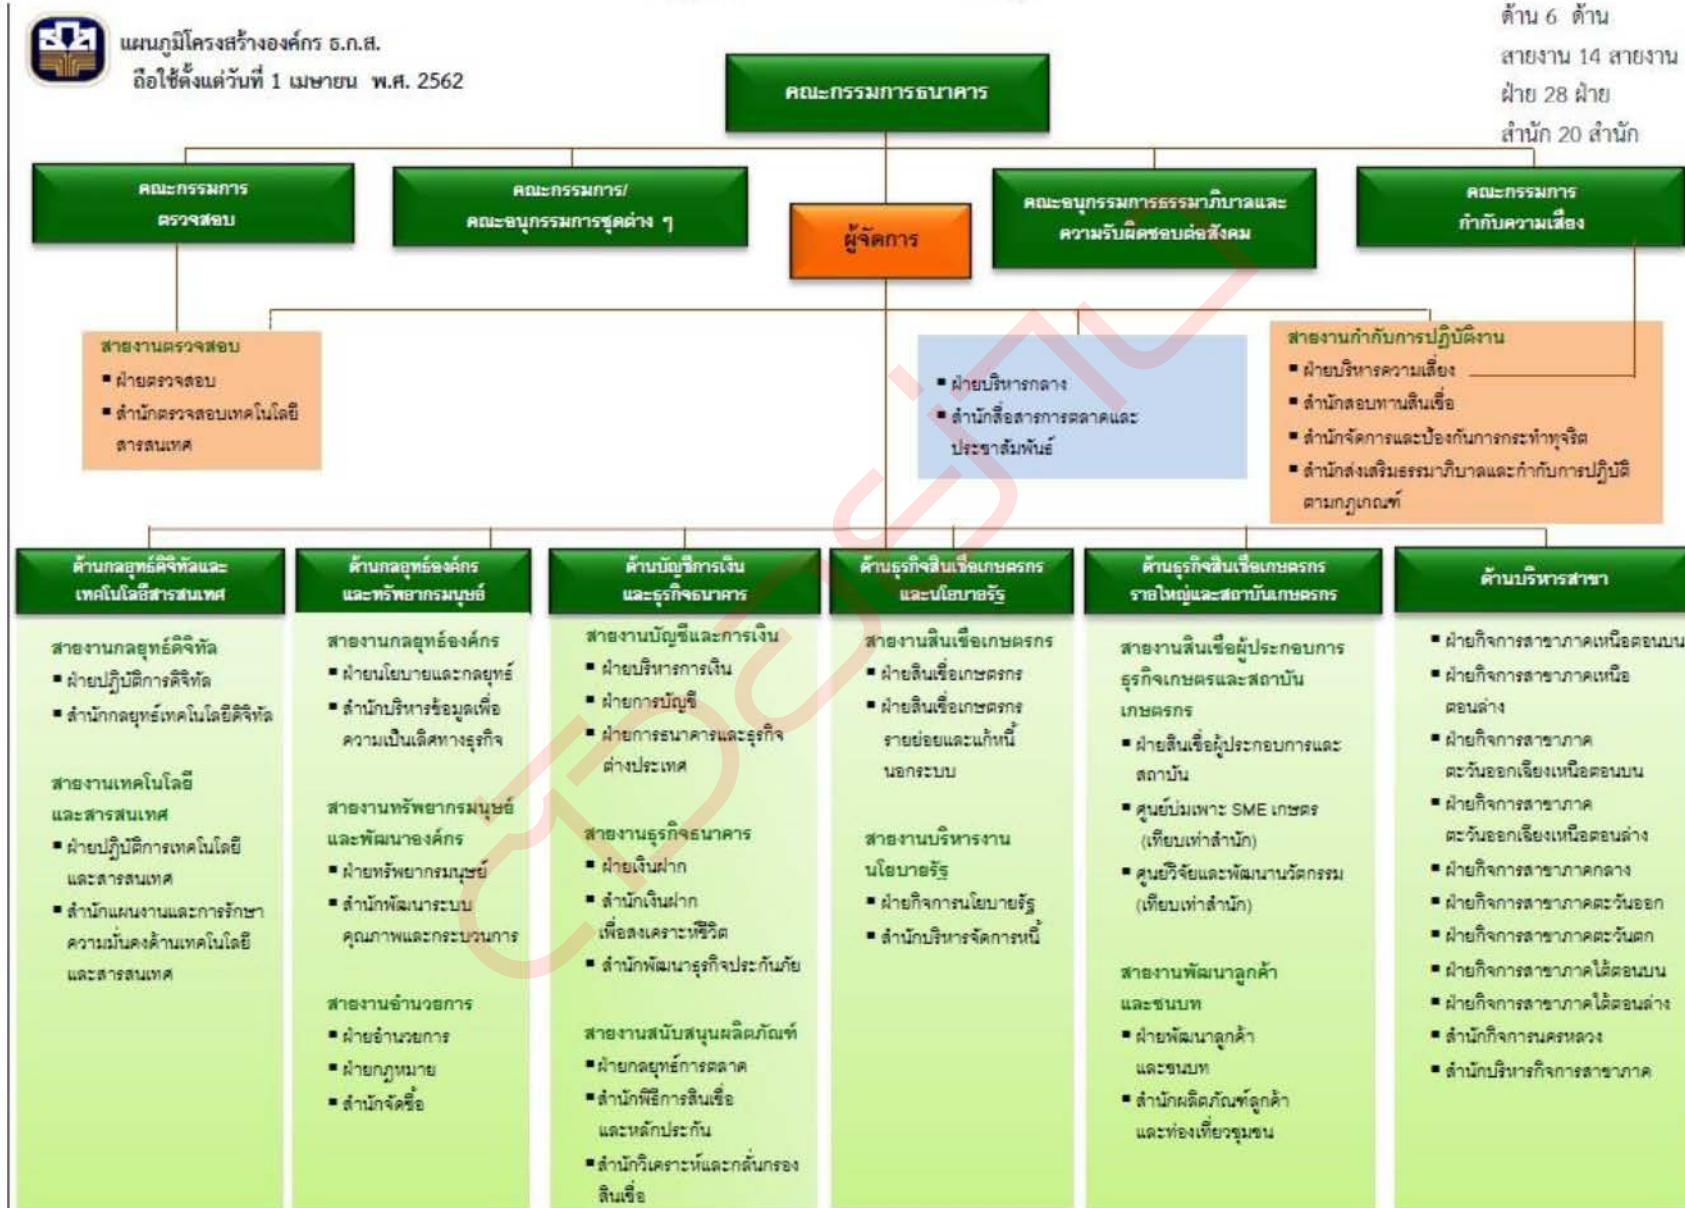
แผนภูมิโครงสร้างองค์กร ธ.ก.ส.
ถือใช้ตั้งแต่วันที่ 1 เมษายน พ.ศ. 2562

ด้าน 6 ด้าน
สายงาน 14 สายงาน
ฝ่าย 28 ฝ่าย
สำนัก 20 สำนัก

คณะกรรมการธนาคาร

คณะกรรมการตรวจสอบ

คณะกรรมการ/คณะอนุกรรมการชุดต่าง ๆ

ผู้จัดการ

คณะอนุกรรมการธรรมาภิบาลและความรับผิดชอบต่อสังคม

คณะกรรมการกำกับความเสี่ยง

สายงานตรวจสอบ
▪ ฝ่ายตรวจสอบ
▪ สำนักตรวจสอบเทคโนโลยีสารสนเทศ

▪ ฝ่ายบริหารกลาง
▪ สำนักสื่อสารการตลาดและประชาสัมพันธ์

สายงานกำกับการปฏิบัติงาน
▪ ฝ่ายบริหารความเสี่ยง
▪ สำนักสอบทานสินเชื่อ
▪ สำนักจัดการและป้องกันการกระทำทุจริต
▪ สำนักส่งเสริมธรรมาภิบาลและกำกับการปฏิบัติตามกฎเกณฑ์

ด้านกลยุทธ์ดิจิทัลและเทคโนโลยีสารสนเทศ

สายงานกลยุทธ์ดิจิทัล
▪ ฝ่ายปฏิบัติการดิจิทัล
▪ สำนักกลยุทธ์เทคโนโลยีดิจิทัล

สายงานเทคโนโลยีและสารสนเทศ
▪ ฝ่ายปฏิบัติการเทคโนโลยีและสารสนเทศ
▪ สำนักแผนงานและการรักษาความมั่นคงด้านเทคโนโลยีและสารสนเทศ

ด้านกลยุทธ์องค์กรและทรัพยากรมนุษย์

สายงานกลยุทธ์องค์กร
▪ ฝ่ายนโยบายและกลยุทธ์
▪ สำนักบริหารข้อมูลเพื่อความเป็นเลิศทางธุรกิจ

สายงานทรัพยากรมนุษย์และพัฒนาองค์กร
▪ ฝ่ายทรัพยากรมนุษย์
▪ สำนักพัฒนาระบบคุณภาพและกระบวนการ

สายงานอำนวยการ
▪ ฝ่ายอำนวยการ
▪ ฝ่ายกฎหมาย
▪ สำนักจัดซื้อ

ด้านบัญชีการเงินและธุรกิจธนาคาร

สายงานบัญชีและการเงิน
▪ ฝ่ายบริหารการเงิน
▪ ฝ่ายการบัญชี
▪ ฝ่ายการธนาคารและธุรกิจต่างประเทศ

สายงานธุรกิจธนาคาร
▪ ฝ่ายเงินฝาก
▪ สำนักเงินฝากเพื่อสงเคราะห์ชีวิต
▪ สำนักพัฒนาธุรกิจประกันภัย

สายงานสนับสนุนผลิตภัณฑ์
▪ ฝ่ายกลยุทธ์การตลาด
▪ สำนักพิธีการสินเชื่อและหลักประกัน
▪ สำนักวิเคราะห์และกลั่นกรองสินเชื่อ

ด้านธุรกิจสินเชื่อเกษตรกรและนโยบายรัฐ

สายงานสินเชื่อเกษตรกร
▪ ฝ่ายสินเชื่อเกษตรกร
▪ ฝ่ายสินเชื่อเกษตรกรรายย่อยและแก้หนี้นอกระบบ

สายงานบริหารงานนโยบายรัฐ
▪ ฝ่ายกิจการนโยบายรัฐ
▪ สำนักบริหารจัดการหนี้

ด้านธุรกิจสินเชื่อเกษตรกรรายใหญ่และสถาบันเกษตรกร

สายงานสินเชื่อผู้ประกอบการธุรกิจเกษตรและสถาบันเกษตรกร
▪ ฝ่ายสินเชื่อผู้ประกอบการและสถาบัน
▪ ศูนย์บ่มเพาะ SME เกษตร (เทียบเท่าสำนัก)
▪ ศูนย์วิจัยและพัฒนานวัตกรรม (เทียบเท่าสำนัก)

สายงานพัฒนาลูกค้าและชนบท
▪ ฝ่ายพัฒนาลูกค้าและชนบท
▪ สำนักผลิตภัณฑ์ลูกค้าและท่องเที่ยวชุมชน

ด้านบริหารสาขา
▪ ฝ่ายกิจการสาขาภาคเหนือตอนบน
▪ ฝ่ายกิจการสาขาภาคเหนือตอนล่าง
▪ ฝ่ายกิจการสาขาภาคตะวันออกเฉียงเหนือตอนบน
▪ ฝ่ายกิจการสาขาภาคตะวันออกเฉียงเหนือตอนล่าง
▪ ฝ่ายกิจการสาขาภาคกลาง
▪ ฝ่ายกิจการสาขาภาคตะวันออก
▪ ฝ่ายกิจการสาขาภาคตะวันตก
▪ ฝ่ายกิจการสาขาภาคใต้ตอนบน
▪ ฝ่ายกิจการสาขาภาคใต้ตอนล่าง
▪ สำนักกิจการนครหลวง
▪ สำนักบริหารกิจการสาขาภาค

ตัวอย่าง